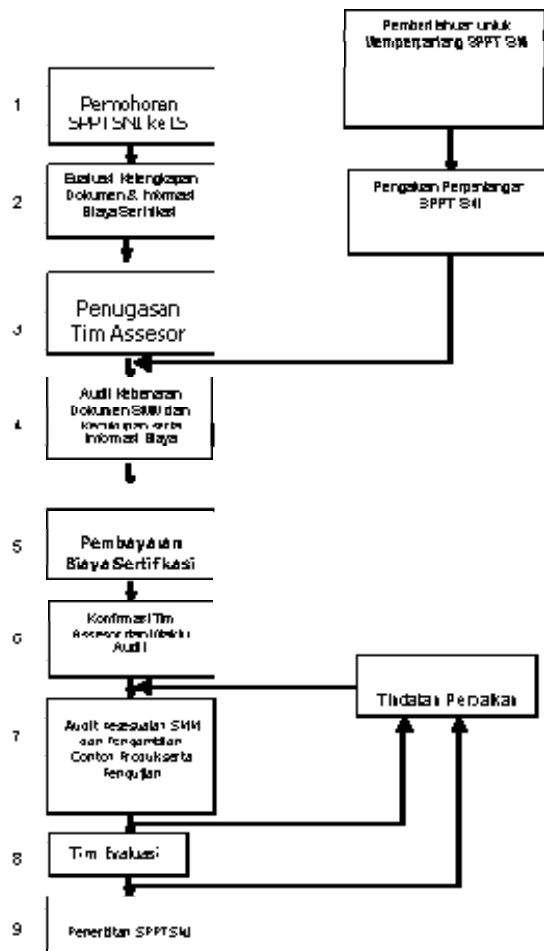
Pemberitahuan untuk Memperpanjang SPPT SNI

1

Permohonan SPPT SNI ke LS

2

Evaluasi Kelengkapan Dokumen & Informasi Biaya Sertifikasi

Pengajuan Perpanjangan SPPT SNI

3

Penugasan Tim Assesor

4

Audit Kebenaran Dokumen SMM dan Kecukupan serta Informasi Biaya

5

Pembayaran Biaya Sertifikasi

6

Konfirmasi Tim Assesor dan Waktu Audit

Tindakan Perbaikan

7

Audit Kesesuaian SMM dan Pengambilan Contoh Produk serta Pengujian

8

Tim Evaluasi

9

Penerbitan SPPT SNI